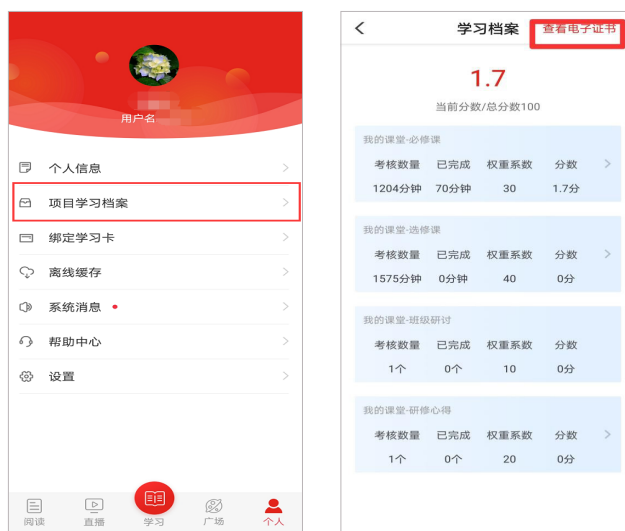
用户名

个人信息
项目学习档案
绑定学习卡
离线缓存
系统消息
帮助中心
设置

阅读 直播 学习 广场 个人

学习档案 查看电子证书

1.7
当前分数/总分数100

我的课堂-必修课
| 考核数量 | 已完成 | 权重系数 | 分数 |
|---|---|---|---|
| 1204分钟 | 70分钟 | 30 | 1.7分 |

我的课堂-选修课
| 考核数量 | 已完成 | 权重系数 | 分数 |
|---|---|---|---|
| 1575分钟 | 0分钟 | 40 | 0分 |

我的课堂-班级研讨
| 考核数量 | 已完成 | 权重系数 | 分数 |
|---|---|---|---|
| 1个 | 0个 | 10 | 0分 |

我的课堂-研修心得
| 考核数量 | 已完成 | 权重系数 | 分数 |
|---|---|---|---|
| 1个 | 0个 | 20 | 0分 |